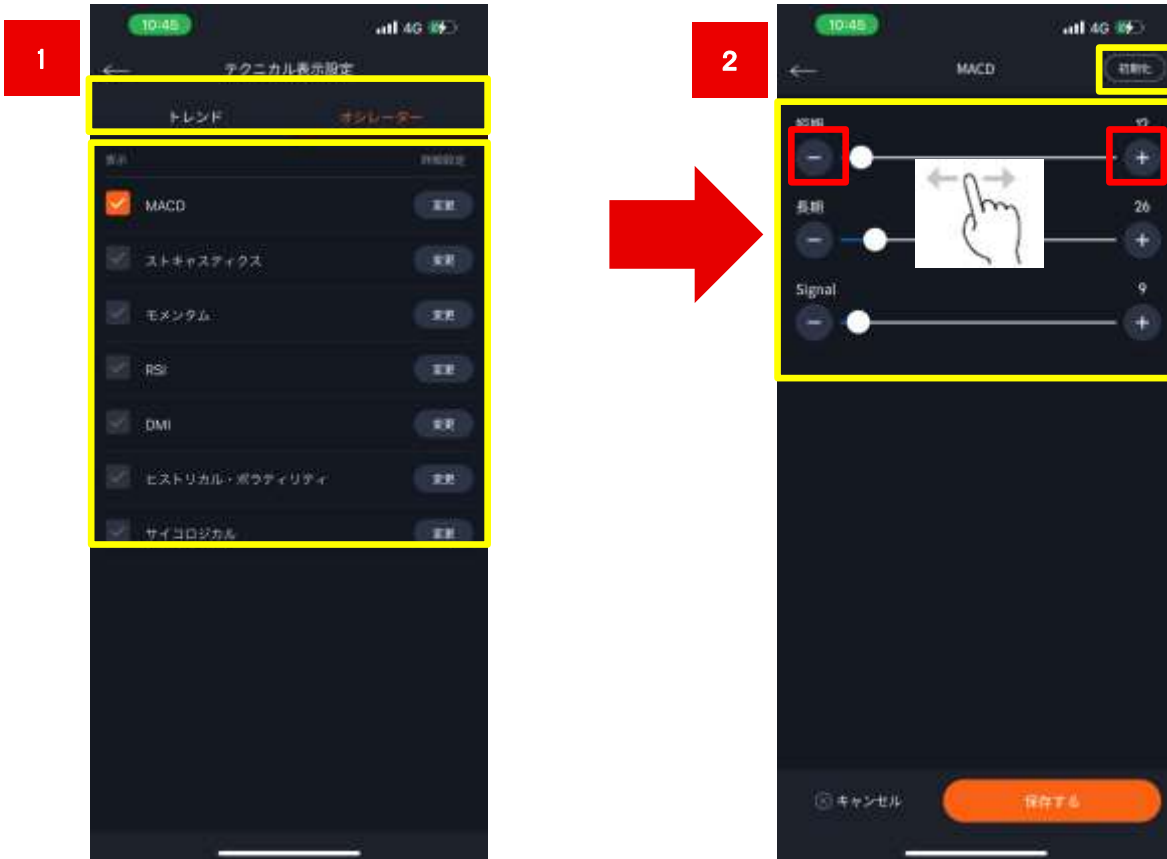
1

10:45
4G

テクニカル表示設定

トレンド
オシレーター

表示
詳細設定

MACD
変更

ストキャスティクス
変更

モメンタム
変更

RSI
変更

DMI
変更

ヒストリカル・ボラティリティ
変更

サイコロジカル
変更

2

10:45
4G

MACD
初期化

短期
12

長期
26

Signal
9

キャンセル
保存する